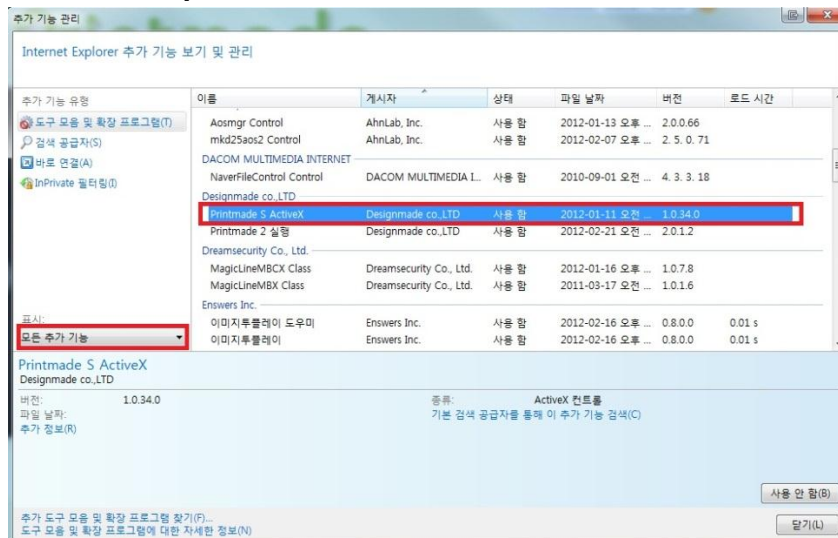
추가 기능 관리

Internet Explorer 추가 기능 보기 및 관리

추가 기능 유형
도구 모음 및 확장 프로그램(T)
검색 공급자(S)
바로 연결(A)
InPrivate 필터링(I)

표시:
모든 추가 기능

| 이름 | 게시자 | 상태 | 파일 날짜 | 버전 | 로드 시간 |
|---|---|---|---|---|---|
| Aosmgr Control | AhnLab, Inc. | 사용 함 | 2012-01-13 오후 ... | 2.0.0.66 | |
| mkd25aos2 Control | AhnLab, Inc. | 사용 함 | 2012-02-07 오후 ... | 2. 5. 0. 71 | |
| DACOM MULTIMEDIA INTERNET | | | | | |
| NaverFileControl Control | DACOM MULTIMEDIA I... | 사용 함 | 2010-09-01 오전 ... | 4. 3. 3. 18 | |
| Designmade co.,LTD | | | | | |
| Printmade S ActiveX | Designmade co.,LTD | 사용 함 | 2012-01-11 오전 ... | 1.0.34.0 | |
| Printmade 2 실행 | Designmade co.,LTD | 사용 함 | 2012-02-21 오전 ... | 2.0.1.2 | |
| Dreamsecurity Co., Ltd. | | | | | |
| MagicLineMBCX Class | Dreamsecurity Co., Ltd. | 사용 함 | 2012-01-16 오후 ... | 1.0.7.8 | |
| MagicLineMBX Class | Dreamsecurity Co., Ltd. | 사용 함 | 2011-03-17 오전 ... | 1.0.1.6 | |
| Enswers Inc. | | | | | |
| 이미지투플레이 도우미 | Enswers Inc. | 사용 함 | 2012-02-16 오후 ... | 0.8.0.0 | 0.01 s |
| 이미지투플레이 | Enswers Inc. | 사용 함 | 2012-02-16 오후 ... | 0.8.0.0 | 0.01 s |

Printmade S ActiveX
Designmade co.,LTD

버전: 1.0.34.0
파일 날짜:
추가 정보(R)

종류: ActiveX 컨트롤
기본 검색 공급자를 통해 이 추가 기능 검색(C)

사용 안 함(B)

추가 도구 모음 및 확장 프로그램 찾기(F)...
도구 모음 및 확장 프로그램에 대한 자세한 정보(N)

닫기(L)